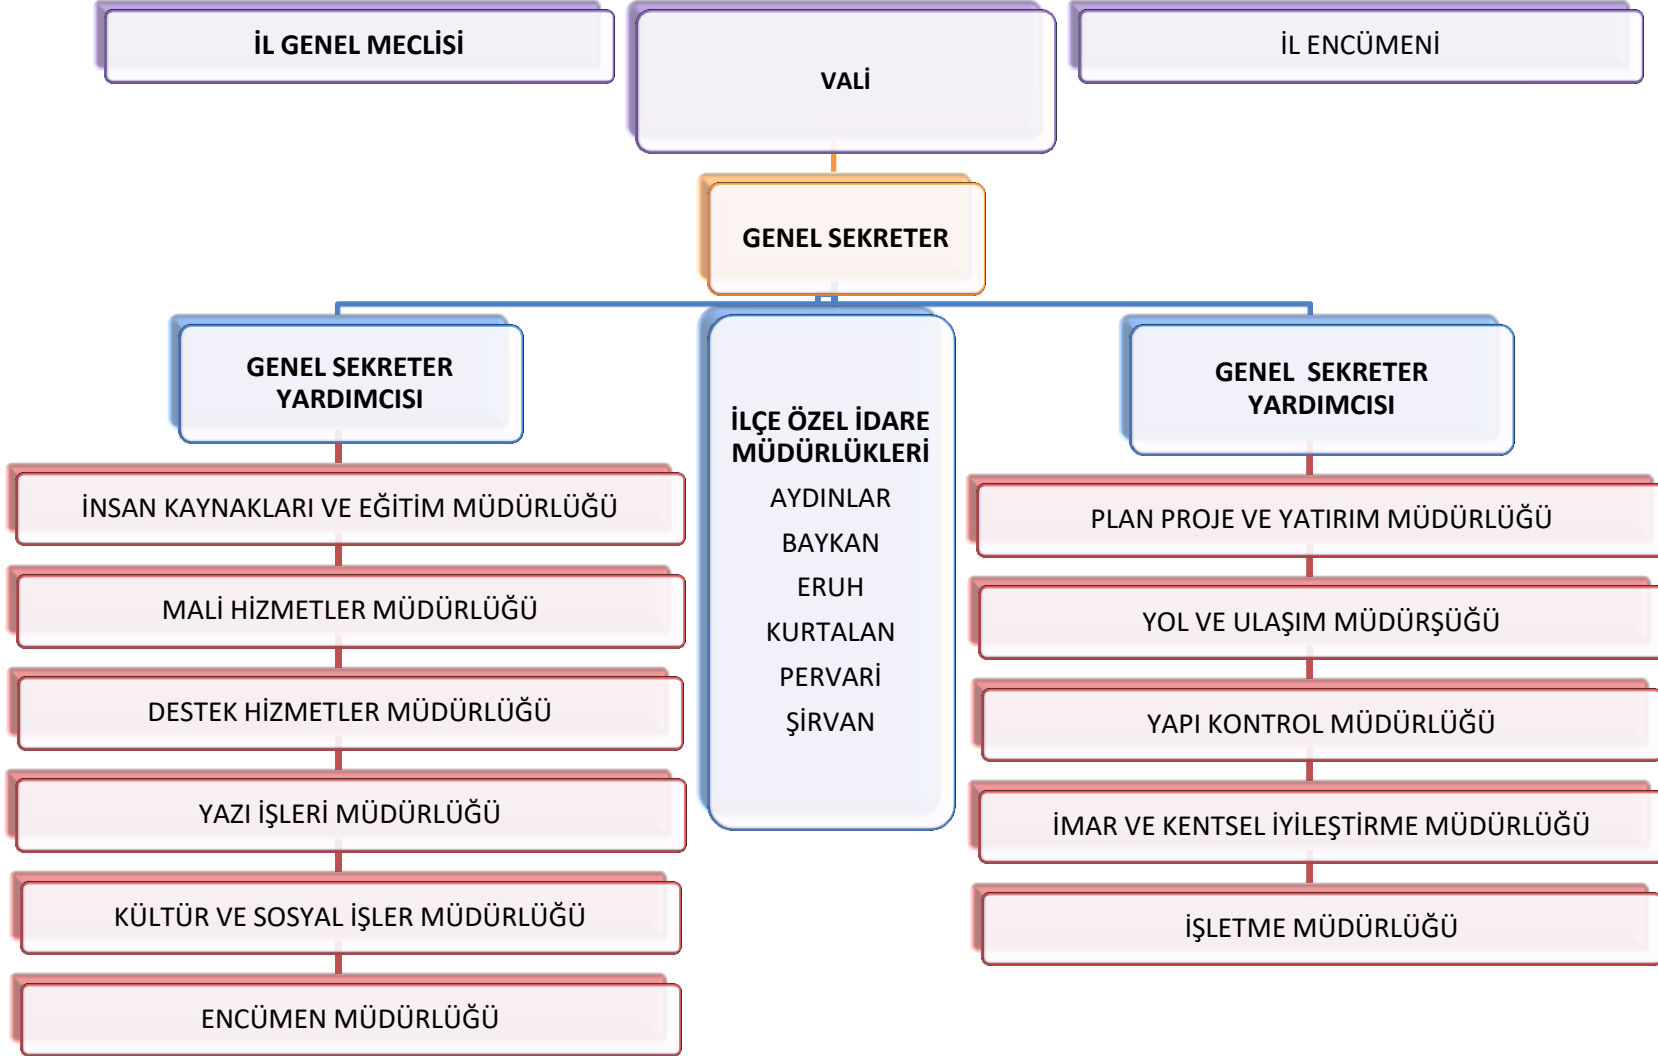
İL GENEL MECLİSİ

VALİ

İL ENCÜMENİ

GENEL SEKRETER

GENEL SEKRETER YARDIMCISI

İNSAN KAYNAKLARI VE EĞİTİM MÜDÜRLÜĞÜ

MALİ HİZMETLER MÜDÜRLÜĞÜ

DESTEK HİZMETLER MÜDÜRLÜĞÜ

YAZI İŞLERİ MÜDÜRLÜĞÜ

KÜLTÜR VE SOSYAL İŞLER MÜDÜRLÜĞÜ

ENCÜMEN MÜDÜRLÜĞÜ

İLÇE ÖZEL İDARE MÜDÜRLÜKLERİ
AYDINLAR
BAYKAN
ERUH
KURTALAN
PERVARİ
ŞİRVAN

GENEL SEKRETER YARDIMCISI

PLAN PROJE VE YATIRIM MÜDÜRLÜĞÜ

YOL VE ULAŞIM MÜDÜRŞÜĞÜ

YAPI KONTROL MÜDÜRLÜĞÜ

İMAR VE KENTSEL İYİLEŞTİRME MÜDÜRLÜĞÜ

İŞLETME MÜDÜRLÜĞÜ